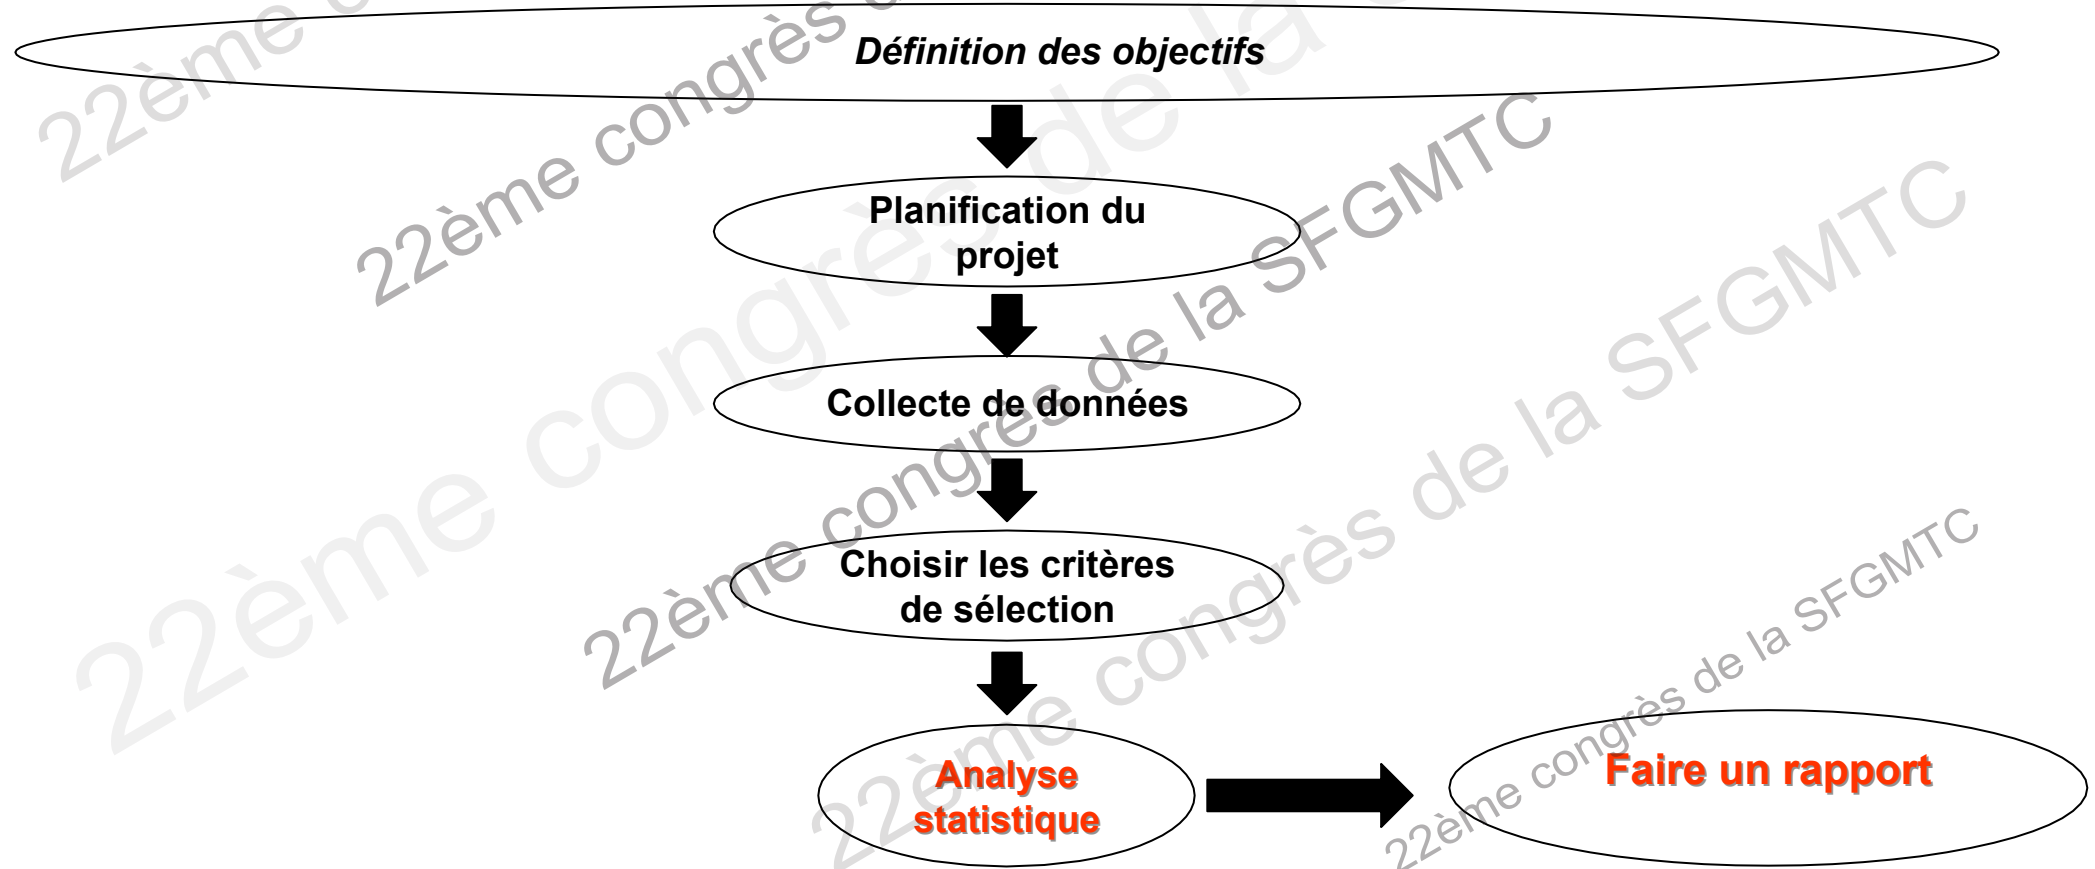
Définition des objectifs

Planification du projet

Collecte de données

Choisir les critères de sélection

Analyse statistique

Faire un rapport

22ème congrès de la SFGMTC

22ème congrès de la SFGMTC

22ème congrès de la SFGMTC

22ème congrès de la SFGMTC

22ème congrès de la SFGMTC